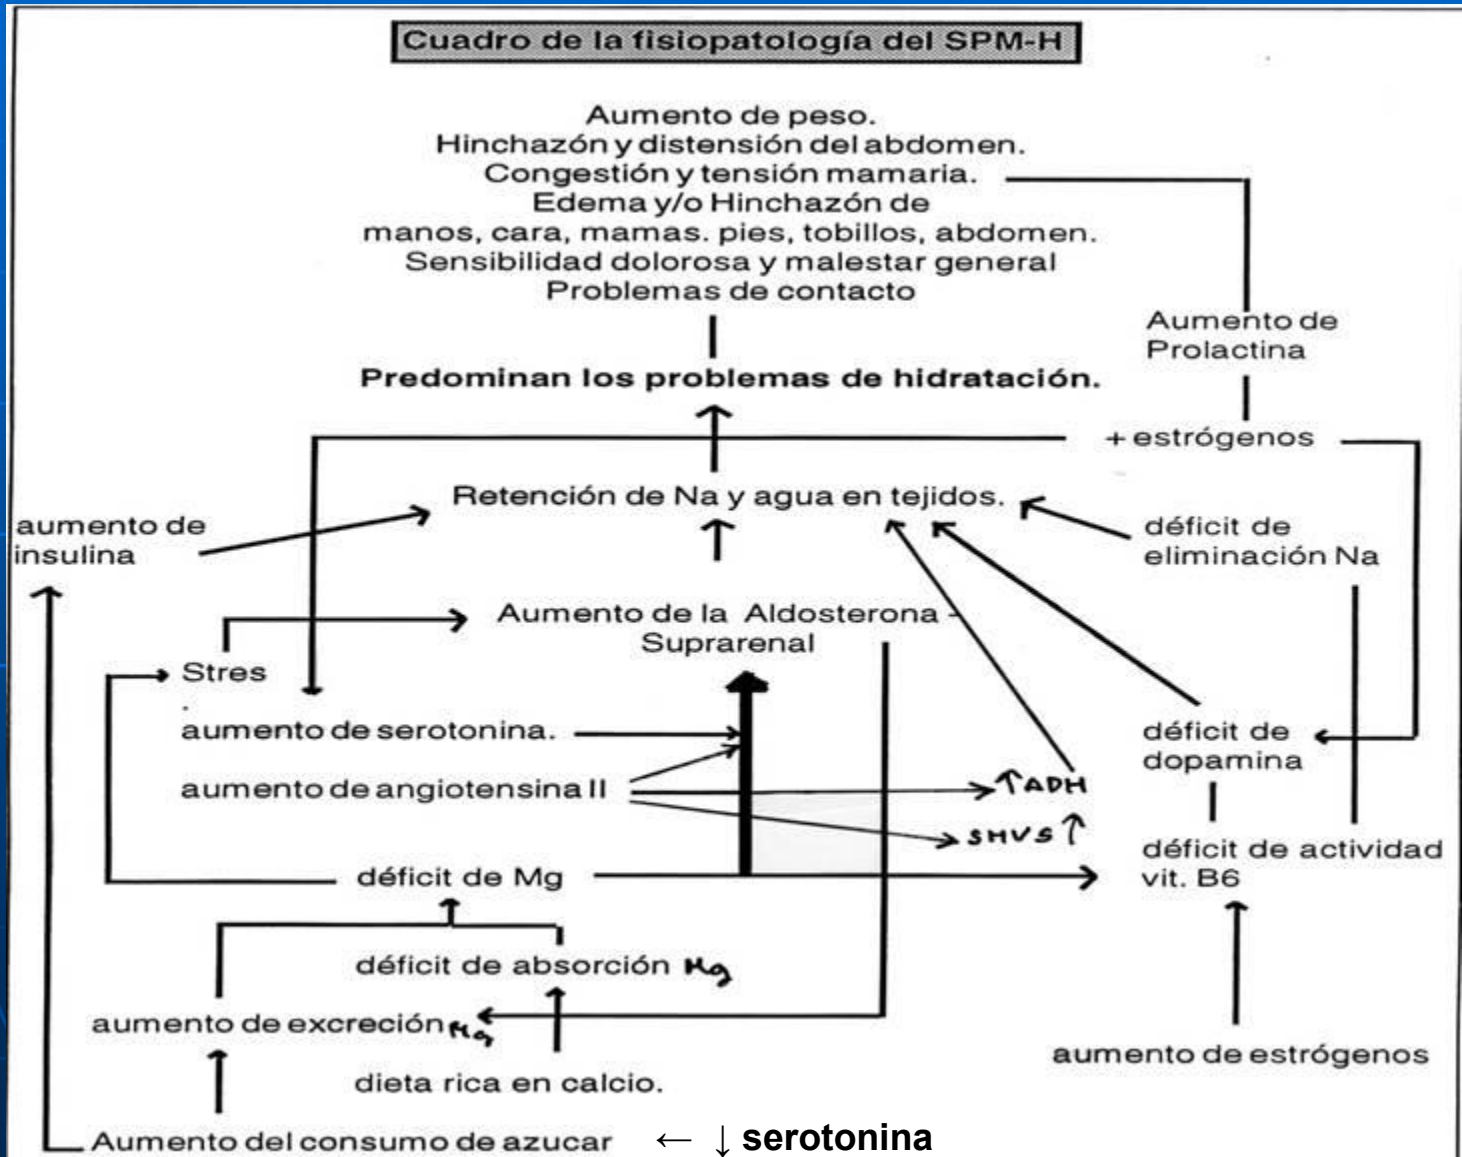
Cuadro de la fisiopatología del SPM-H

Aumento de peso.
Hinchazón y distensión del abdomen.
Congestión y tensión mamaria.
Edema y/o Hinchazón de
manos, cara, mamas. pies, tobillos, abdomen.
Sensibilidad dolorosa y malestar general
Problemas de contacto

Aumento de Prolactina

Predominan los problemas de hidratación.

+ estrógenos

Retención de Na y agua en tejidos.

aumento de insulina

déficit de eliminación Na

Aumento de la Aldosterona - Suprarenal

Stres

aumento de serotonina.

aumento de angiotensina II

↑ADH

SHVS ↑

déficit de dopamina

déficit de actividad vit. B6

déficit de Mg

déficit de absorción Mg

aumento de excreción Mg

dieta rica en calcio.

aumento de estrógenos

Aumento del consumo de azucar ← ↓ serotonina